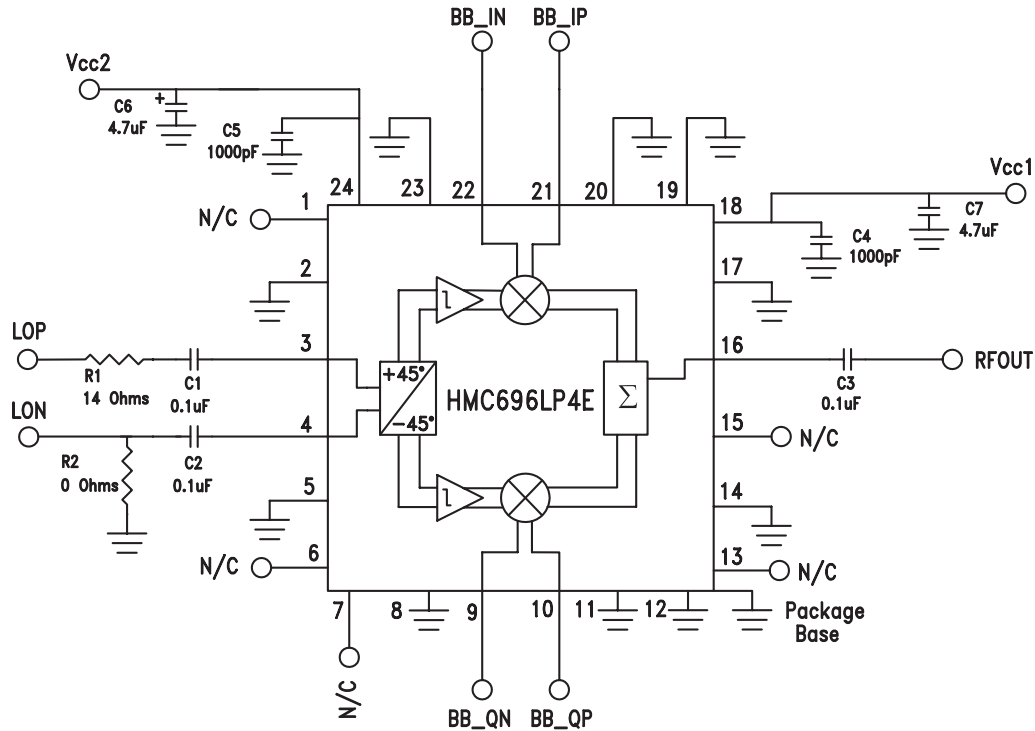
BB_IN BB_IP

Vcc2

C6 4.7uF

C5 1000pF

24 23 22 21 20 19

Vcc1

18

C7 4.7uF

C4 1000pF

1 N/C

2

17

LOP

3

R1 14 Ohms

C1 0.1uF

+45°

HMC696LP4E

$\Sigma$

16

C3 0.1uF

RFOUT

LON

4

-45°

R2 0 Ohms

C2 0.1uF

15 N/C

5

14

N/C 6

13 N/C

7 8 9 10 11 12

Package Base

N/C

BB_QN BB_QP